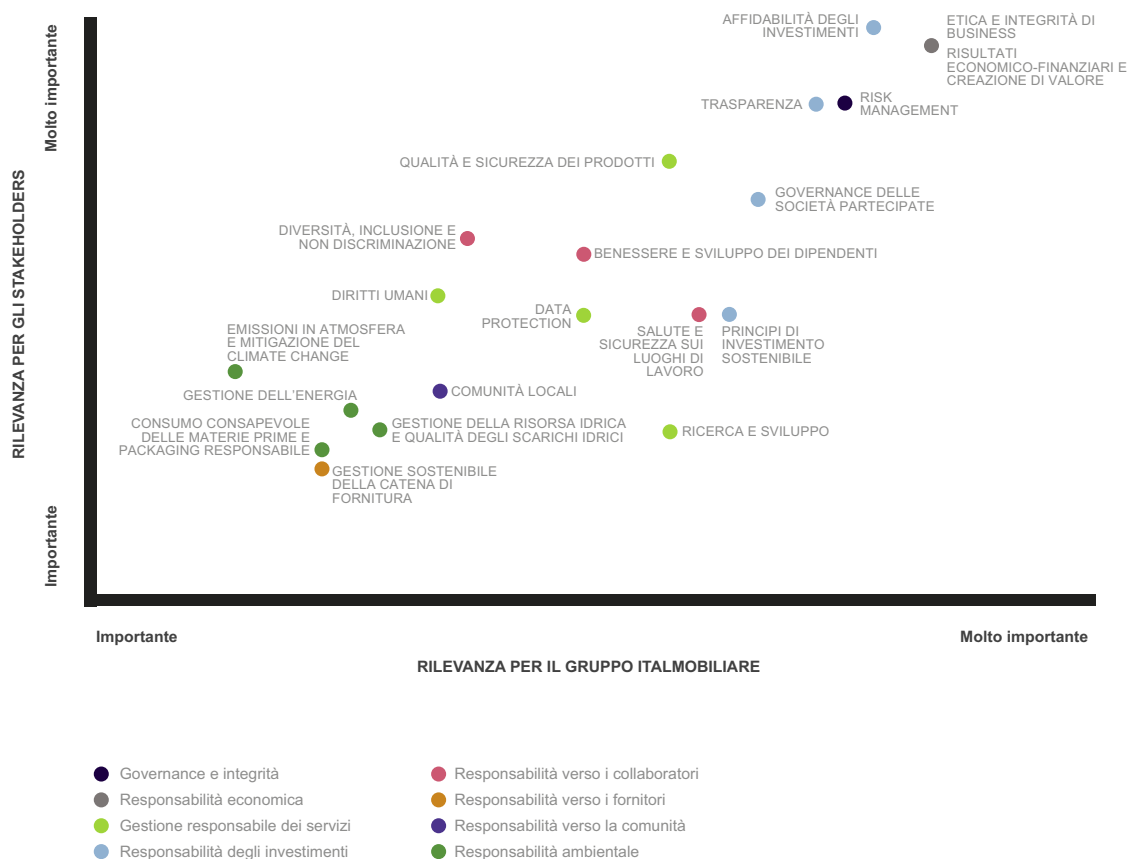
RILEVANZA PER GLI STAKEHOLDERS

Molto importante

Importante

AFFIDABILITÀ DEGLI INVESTIMENTI

ETICA E INTEGRITÀ DI BUSINESS

RISULTATI ECONOMICO-FINANZIARI E CREAZIONE DI VALORE

TRASPARENZA

RISK MANAGEMENT

QUALITÀ E SICUREZZA DEI PRODOTTI

GOVERNANCE DELLE SOCIETÀ PARTECIPATE

DIVERSITÀ, INCLUSIONE E NON DISCRIMINAZIONE

BENESSERE E SVILUPPO DEI DIPENDENTI

DIRITTI UMANI

DATA PROTECTION

SALUTE E SICUREZZA SUI LUOGHI DI LAVORO

PRINCIPI DI INVESTIMENTO SOSTENIBILE

EMISSIONI IN ATMOSFERA E MITIGAZIONE DEL CLIMATE CHANGE

GESTIONE DELL'ENERGIA

COMUNITÀ LOCALI

CONSUMO CONSAPEVOLE DELLE MATERIE PRIME E PACKAGING RESPONSABILE

GESTIONE DELLA RISORSA IDRICA E QUALITÀ DEGLI SCARICHI IDRICI

RICERCA E SVILUPPO

GESTIONE SOSTENIBILE DELLA CATENA DI FORNITURA

Importante

Molto importante

RILEVANZA PER IL GRUPPO ITALMOBILIARE

Governance e integrità
Responsabilità economica
Gestione responsabile dei servizi
Responsabilità degli investimenti
Responsabilità verso i collaboratori
Responsabilità verso i fornitori
Responsabilità verso la comunità
Responsabilità ambientale